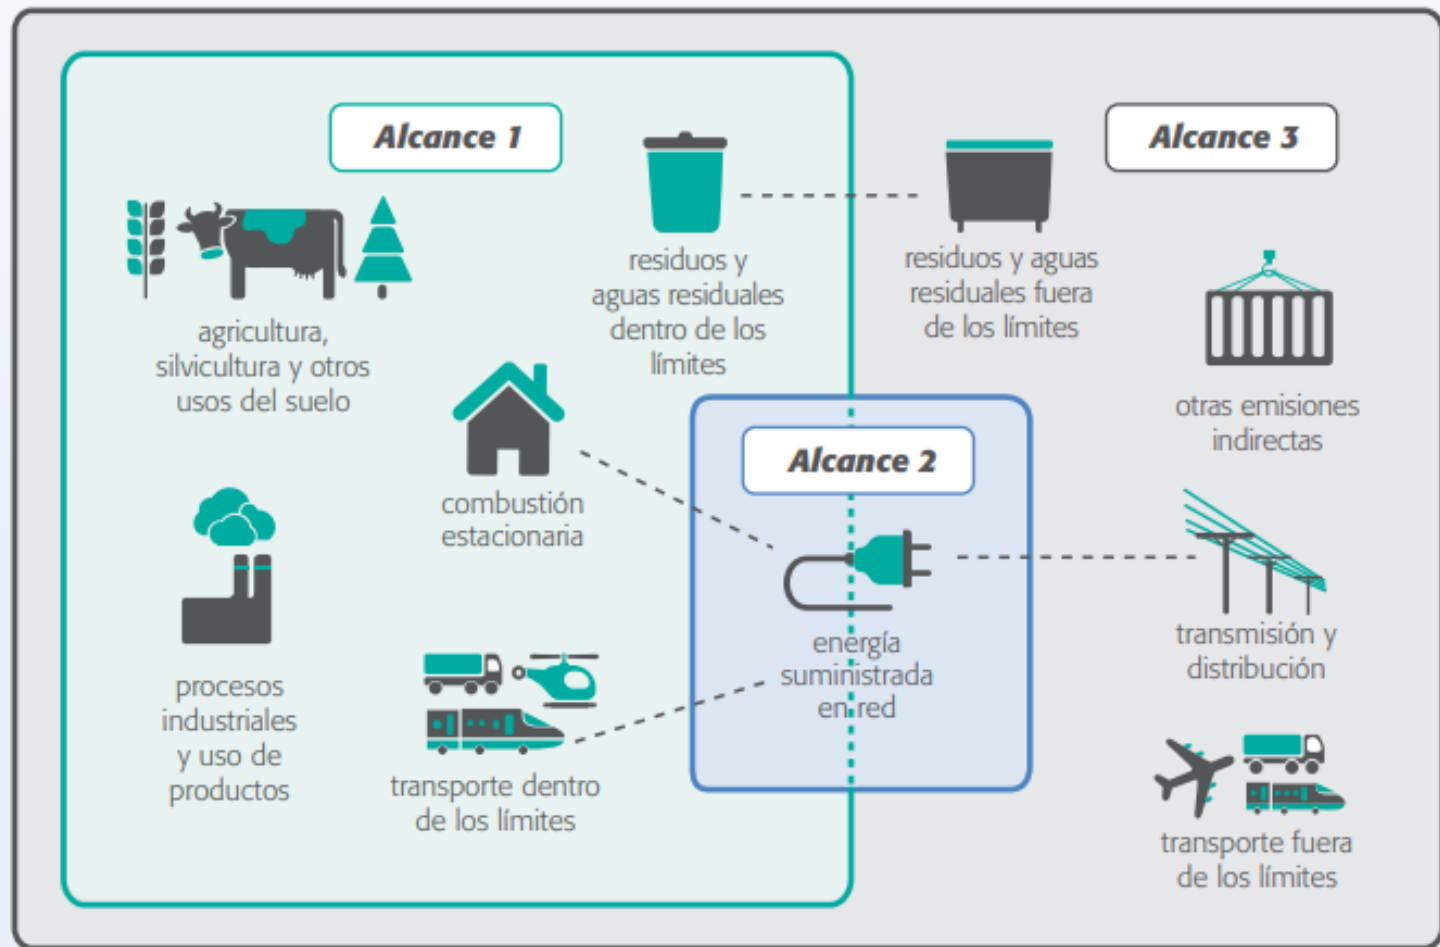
Alcance 1

agricultura, silvicultura y otros usos del suelo

residuos y aguas residuales dentro de los límites

combustión estacionaria

procesos industriales y uso de productos

transporte dentro de los límites

Alcance 2

energía suministrada en red

Alcance 3

residuos y aguas residuales fuera de los límites

otras emisiones indirectas

transmisión y distribución

transporte fuera de los límites